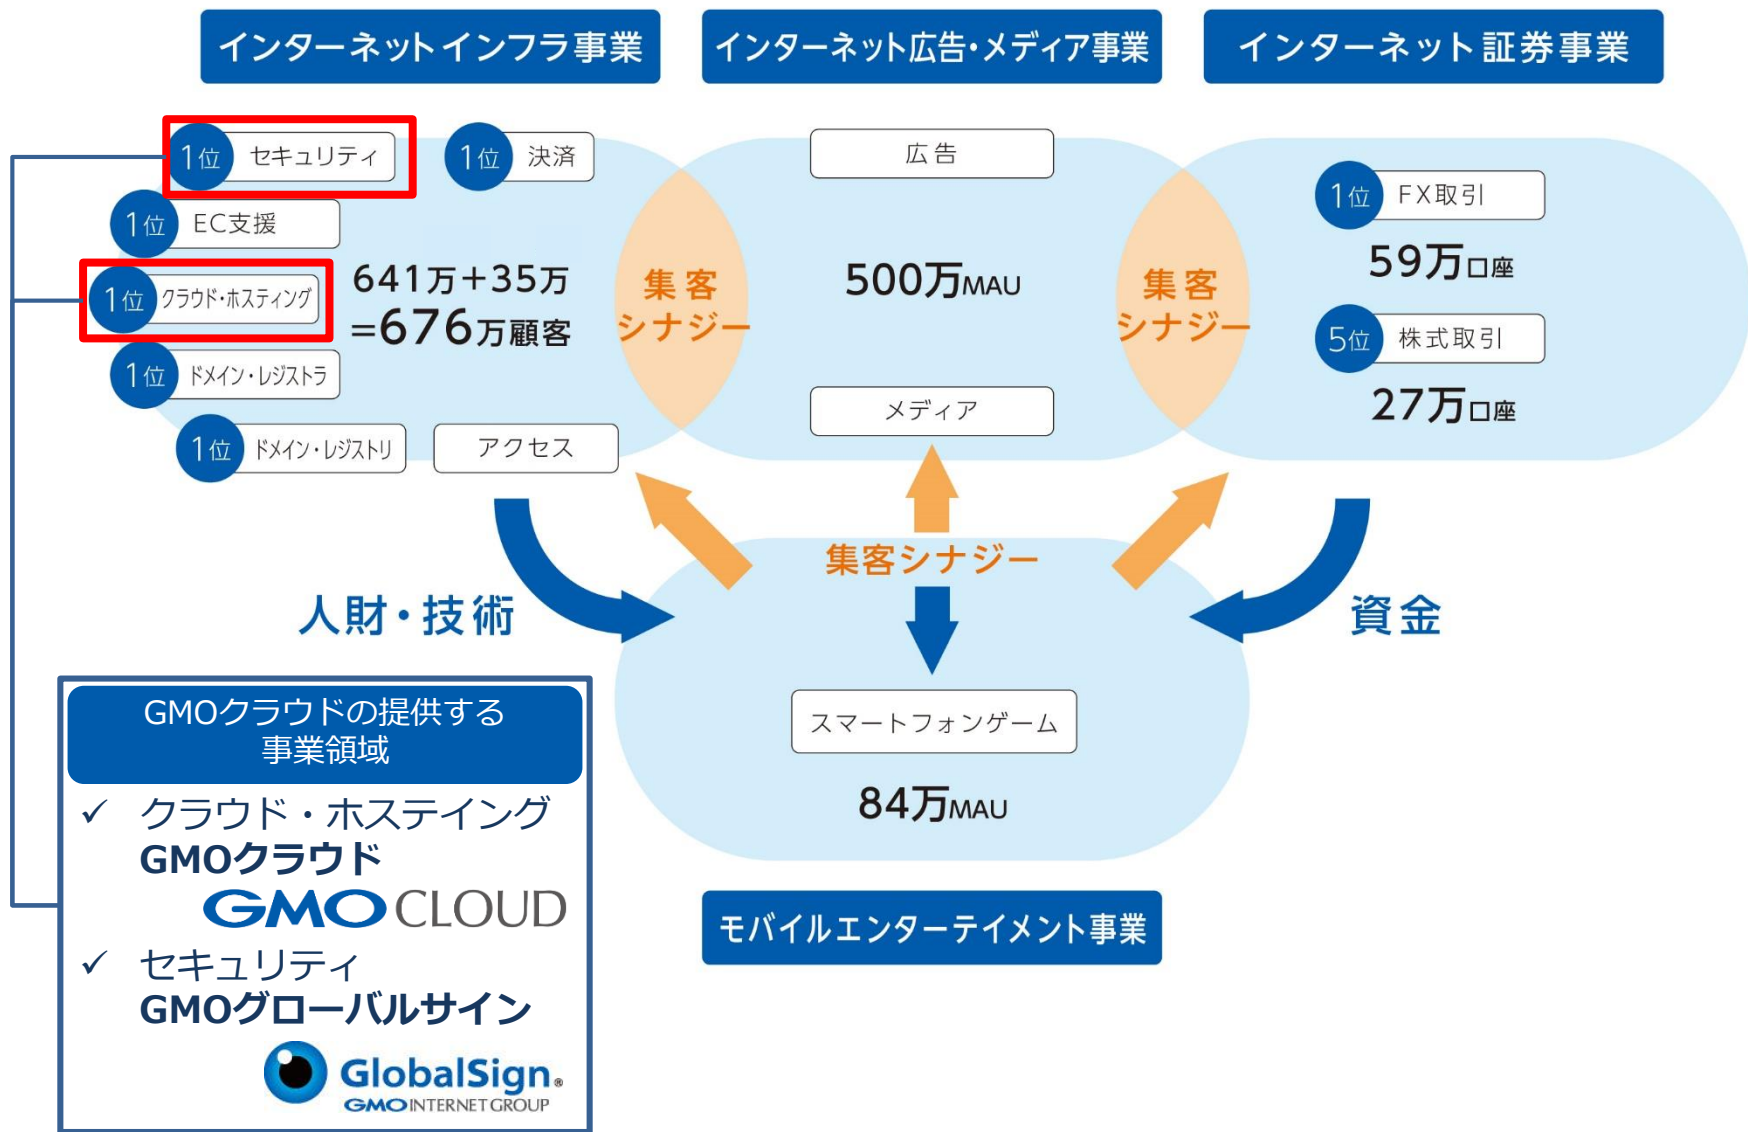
インターネットインフラ事業

インターネット広告・メディア事業

インターネット証券事業

1位 セキュリティ

1位 決済

1位 EC支援

1位 クラウド・ホスティング

1位 ドメイン・レジストラ

1位 ドメイン・レジストリ

アクセス

641万+35万 =676万顧客

集客シナジー

広告

500万MAU

メディア

集客シナジー

1位 FX取引

59万口座

5位 株式取引

27万口座

人財・技術

集客シナジー

資金

スマートフォンゲーム

84万MAU

モバイルエンターテイメント事業

GMOクラウドの提供する事業領域

✓ クラウド・ホスティング
GMOクラウド
GMO CLOUD

✓ セキュリティ
GMOグローバルサイン
GlobalSign.
GMO INTERNET GROUP